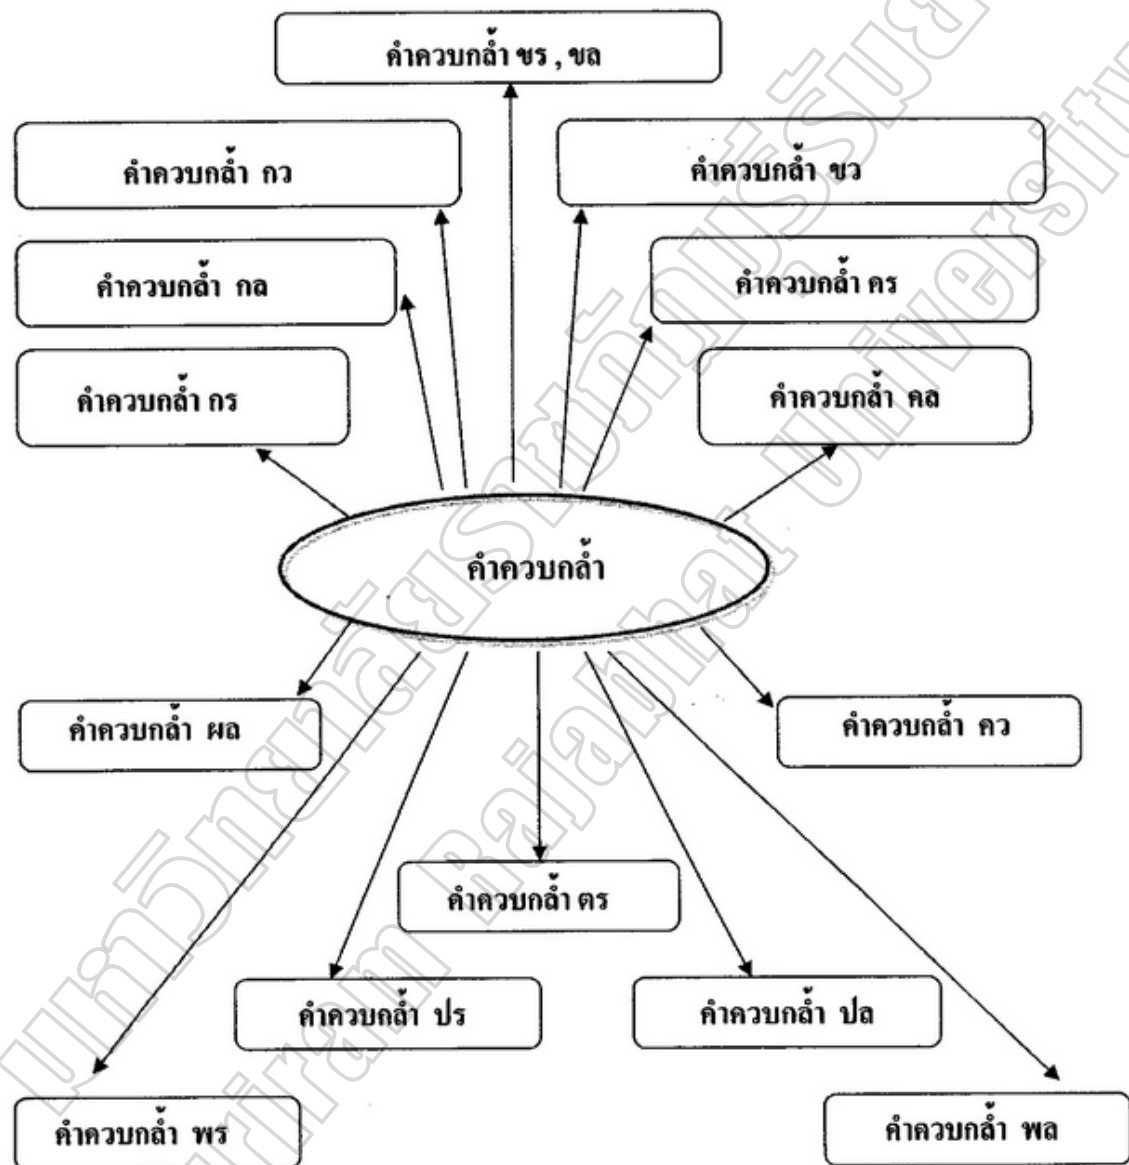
คำควบกล้ำ ขร , ขล

คำควบกล้ำ กว

คำควบกล้ำ ขว

คำควบกล้ำ กล

คำควบกล้ำ คร

คำควบกล้ำ กร

คำควบกล้ำ คล

คำควบกล้ำ

คำควบกล้ำ ผล

คำควบกล้ำ คว

คำควบกล้ำ ตร

คำควบกล้ำ ปร

คำควบกล้ำ ปล

คำควบกล้ำ พร

คำควบกล้ำ พล

มหาวิทยาลัยราชภัฏมหาสารคาม Rajabhat Maha Sarakham University